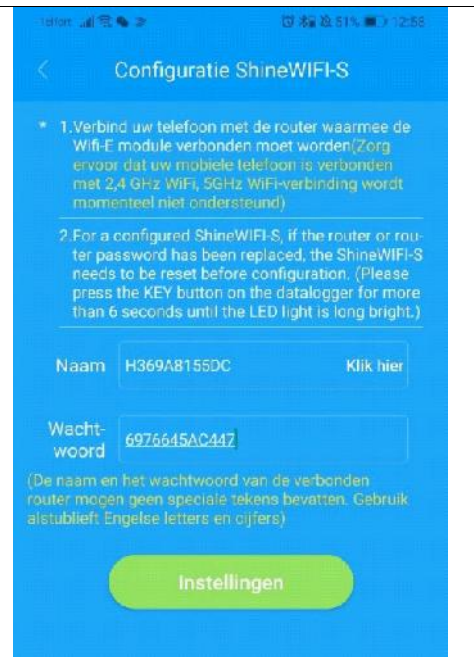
Telfort 51% 12:58

Configuratie ShineWIFI-S

* 1.Verbind uw telefoon met de router waarmee de Wifi-E module verbonden moet worden(Zorg ervoor dat uw mobiele telefoon is verbonden met 2,4 GHz WiFi, 5GHz WiFi-verbinding wordt momenteel niet ondersteund)

2.For a configured ShineWIFI-S, if the router or router password has been replaced, the ShineWIFI-S needs to be reset before configuration. (Please press the KEY button on the datalogger for more than 6 seconds until the LED light is long bright.)

Naam H369A8155DC Klik hier

Wachtwoord 6976645AC447

(De naam en het wachtwoord van de verbonden router mogen geen speciale tekens bevatten. Gebruik alstublieft Engelse letters en cijfers)

Instellingen